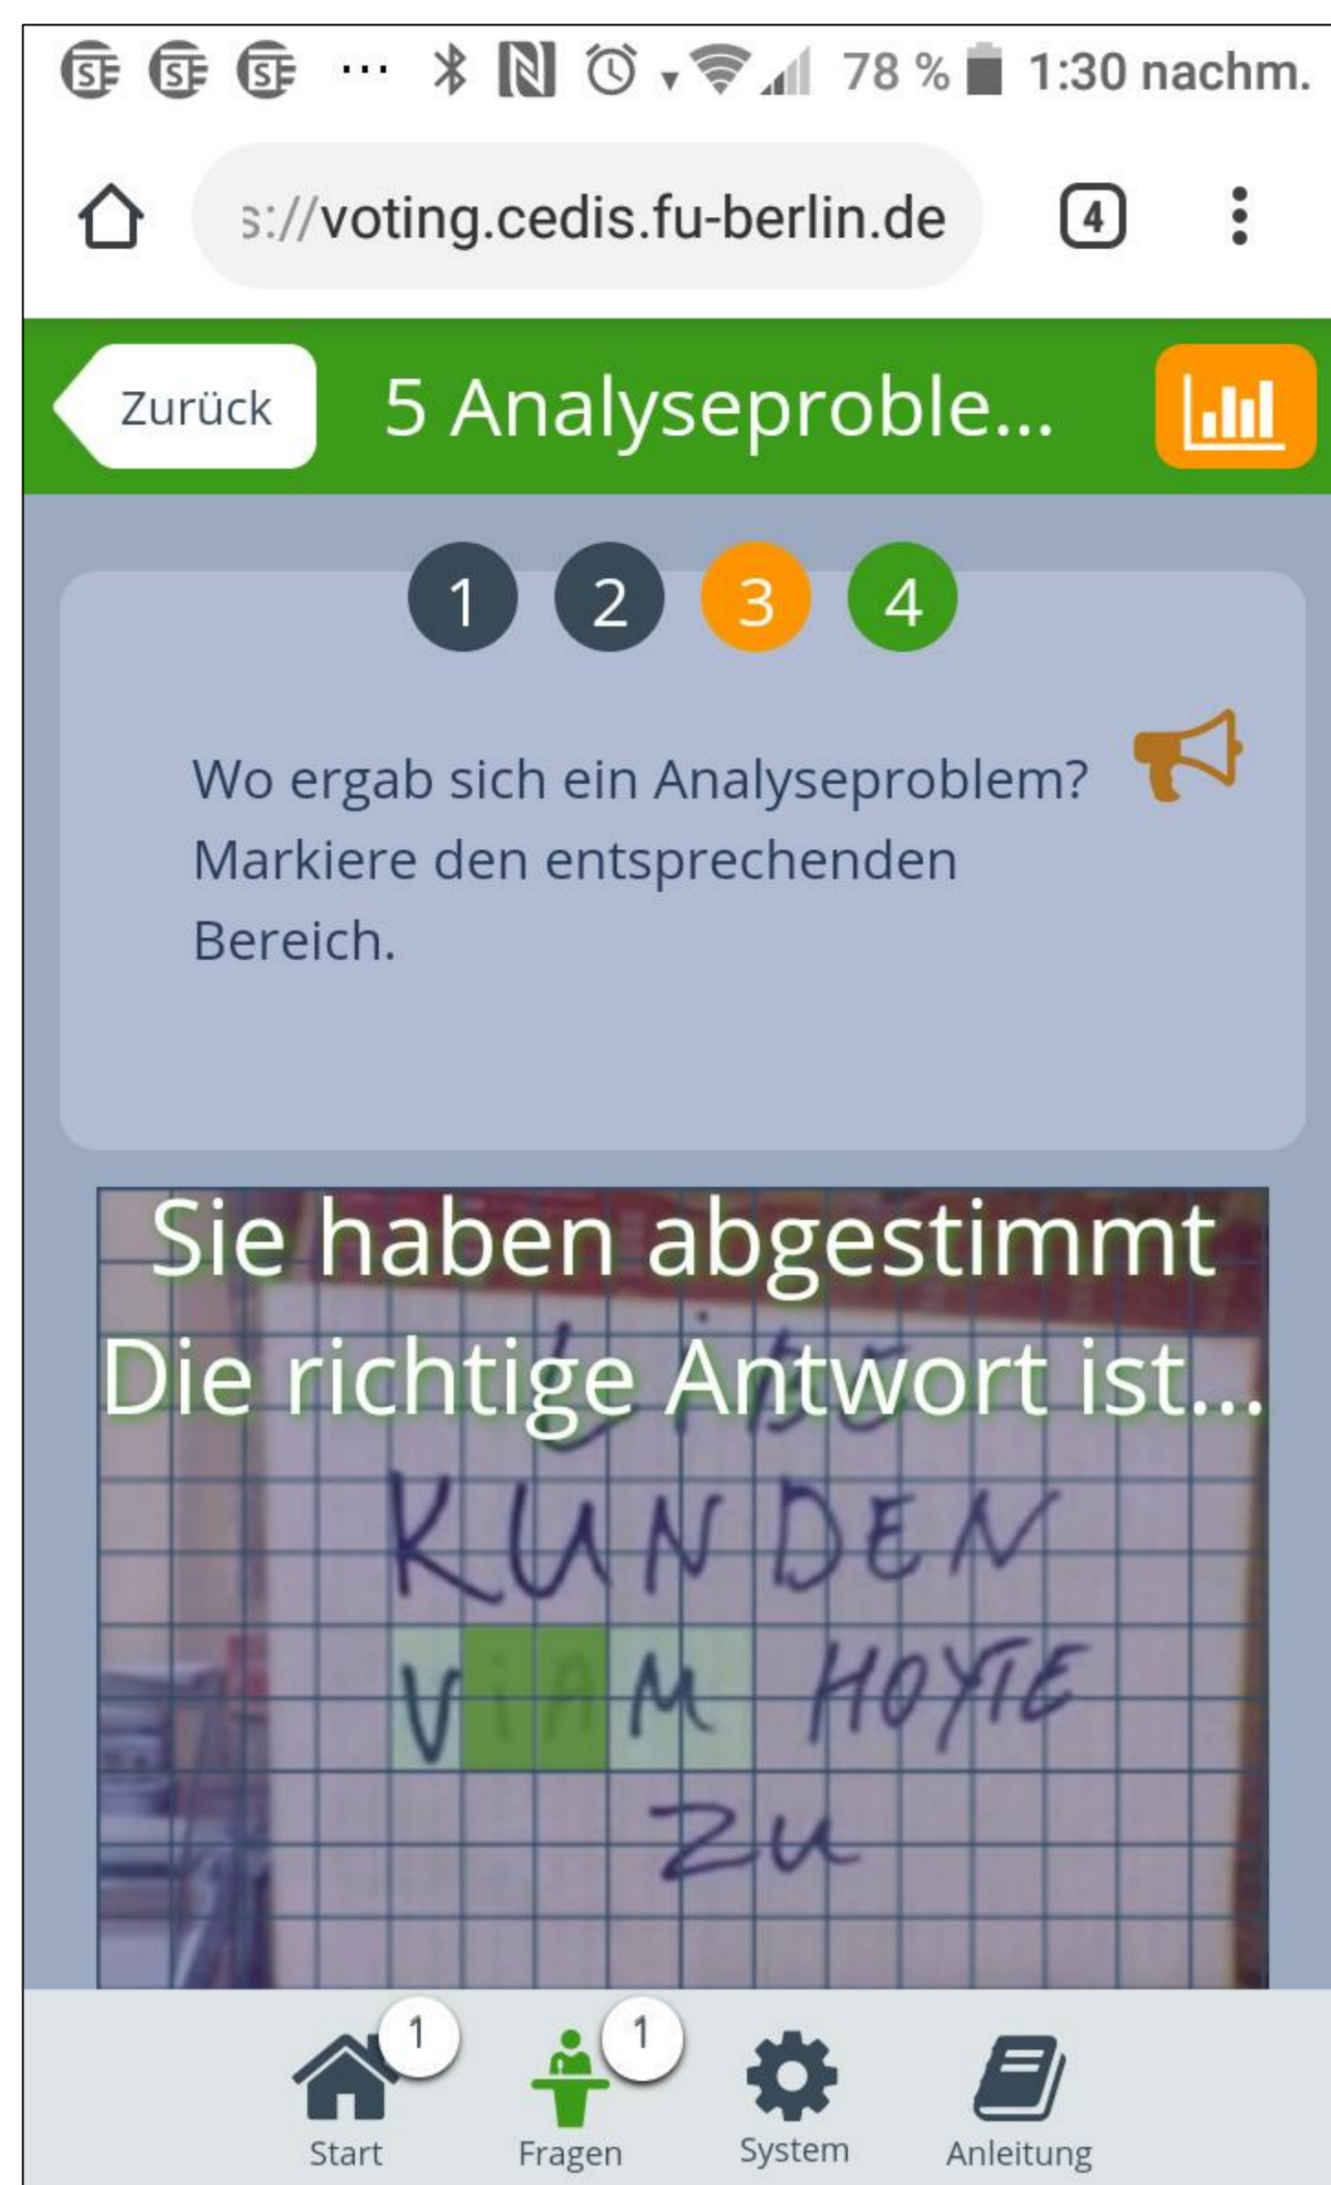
78 % 1:30 nachm.

s://voting.cedis.fu-berlin.de

4

Zurück

5 Analyseproble...

1 2 3 4

Wo ergab sich ein Analyseproblem? Markiere den entsprechenden Bereich.

Sie haben abgestimmt
Die richtige Antwort ist...

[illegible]
KUNDEN
ViAM HOYTE
ZU

1 1

Start Fragen System Anleitung